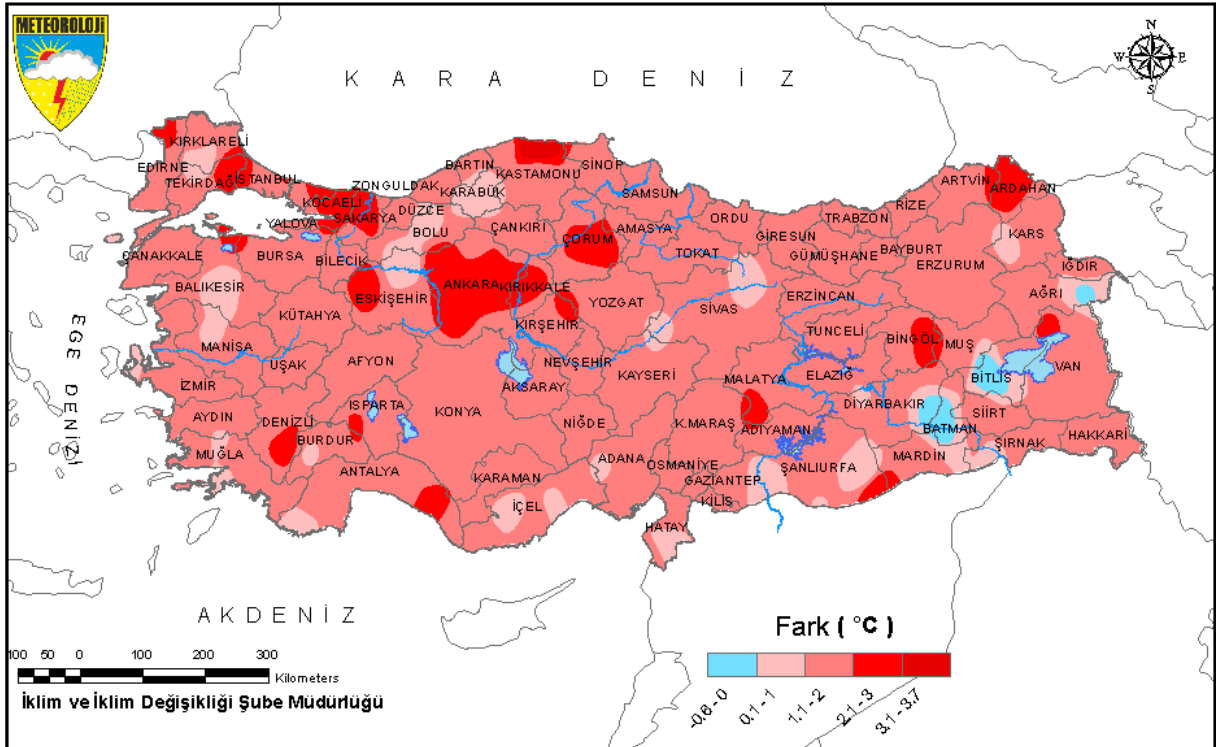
METEOROLOJİ

N
W E
S

K A R A D E N İ Z

KIRKLARELİ
EDİRNE
TEKİRDAĞ
İSTANBUL
KOCAELİ
SAKARYA
ZONGULDAK
BARTIN
KASTAMONU
SİNOP
KARABÜK
SAMSUN
ARTVİN
ARDAHAN
YALOVA
DÜZCE
BOLU
ÇANKIRI
ÇORUM
AMASYA
ORDU
TRABZON
RİZE
GİRESUN
GÜMÜŞHANE
BAYBURT
KARS
ERZURUM
IĞDIR
ÇANAKKALE
BURSA
BİLECİK
ESKİŞEHİR
ANKARA
KIRIKKALE
TOKAT
YOZGAT
SİVAS
ERZİNCAN
AĞRI
BALIKESİR
KÜTAHYA
KIRŞEHİR
TUNCELİ
BİNGÖL
MUŞ
VAN
BİTLİS
MANİSA
UŞAK
AFYON
NEVŞEHİR
AKSARAY
KAYSERİ
MALATYA
ELAZIĞ
DİYARBAKIR
SİİRT
BATMAN
İZMİR
AYDIN
DENİZLİ
ISPARTA
BURDUR
KONYA
NİĞDE
K.MARAŞ
ADIYAMAN
ŞIRNAK
HAKKARİ
MUĞLA
ANTALYA
KARAMAN
ADANA
OSMANİYE
GAZİANTEP
ŞANLIURFA
MARDİN
KİLİS
İÇEL
HATAY

E G E D E N İ Z İ

A K D E N İ Z

Fark ( °C )

| -0.6 - 0 | 0.1 - 1 | 1.1 - 2 | 2.1 - 3 | 3.1 - 3.7 |
|---|---|---|---|---|

100 50 0 100 200 300
Kilometers

İklim ve İklim Değişikliği Şube Müdürlüğü